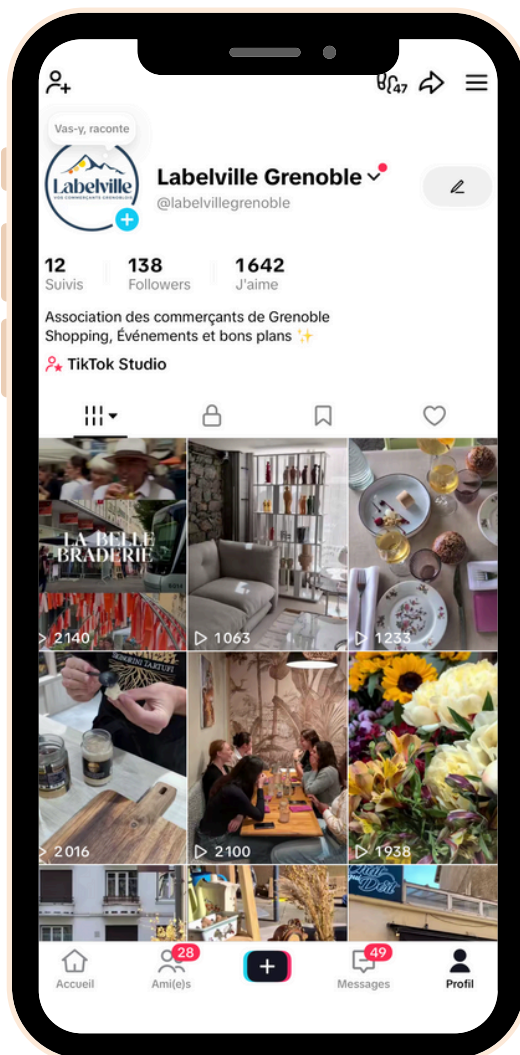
47

Vas-y, raconte

Labelville
VOS COMMERÇANTS GRENOBLOIS

Labelville Grenoble
@labelvillegrenoble

12
Suivis

138
Followers

1642
J'aime

Association des commerçants de Grenoble
Shopping, Événements et bons plans ✨

TikTok Studio

LA BELLE BRADERIE
2140

1063

1233

2016

2100

1938

Accueil

28
Ami(e)s

+

49
Messages

Profil